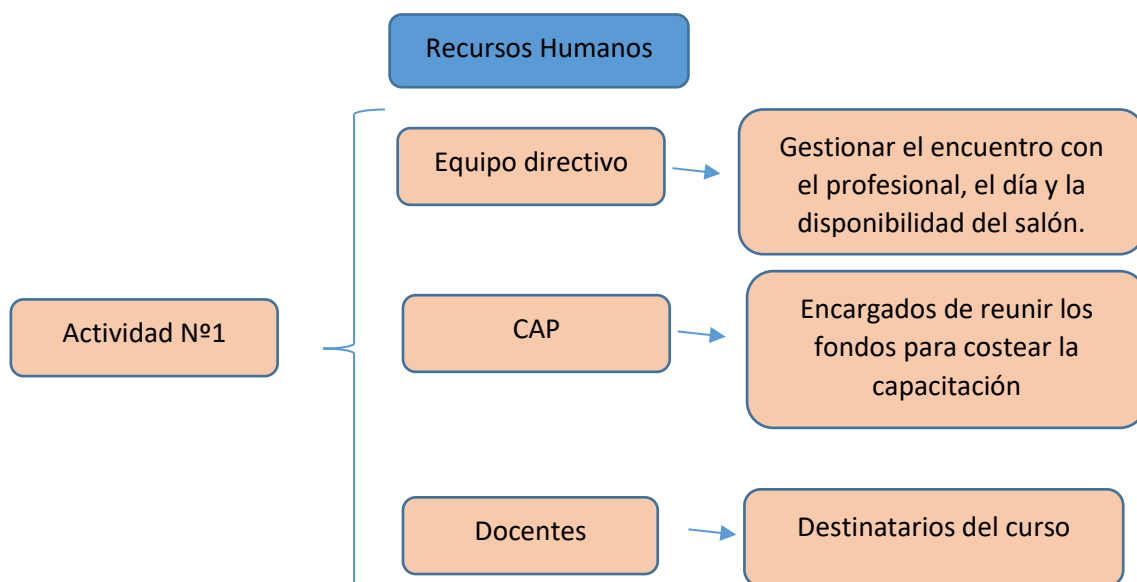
Recursos Humanos

Actividad Nº1

Equipo directivo

Gestionar el encuentro con el profesional, el día y la disponibilidad del salón.

CAP

Encargados de reunir los fondos para costear la capacitación

Docentes

Destinatarios del curso